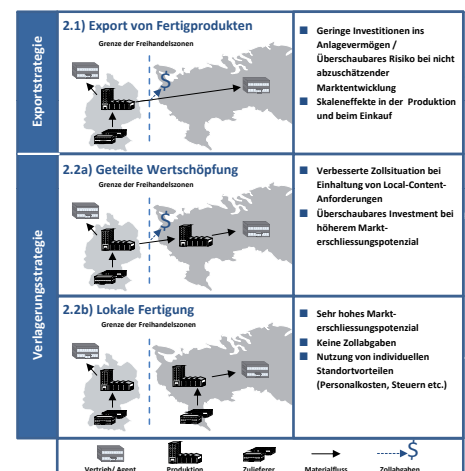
Exportstrategie

2.1) Export von Fertigprodukten

Grenze der Freihandelszonen

$

■ Geringe Investitionen ins Anlagevermögen / Überschaubares Risiko bei nicht abzuschätzender Marktentwicklung
■ Skaleneffekte in der Produktion und beim Einkauf

Verlagerungsstrategie

2.2a) Geteilte Wertschöpfung

Grenze der Freihandelszonen

$

■ Verbesserte Zollsituation bei Einhaltung von Local-Content-Anforderungen
■ Überschaubares Investment bei höherem Markterschliessungspotenzial

2.2b) Lokale Fertigung

Grenze der Freihandelszonen

■ Sehr hohes Markterschliessungspotenzial
■ Keine Zollabgaben
■ Nutzung von individuellen Standortvorteilen (Personalkosten, Steuern etc.)

Vertrieb/ Agent | Produktion | Zulieferer | Materialfluss | $ Zollabgaben